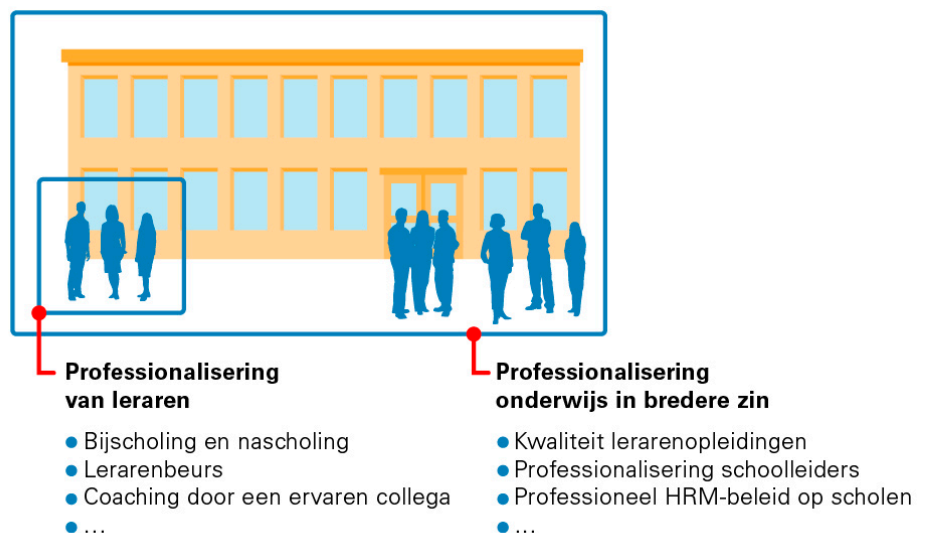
**Professionalisering van leraren**

- Bijscholing en nascholing
- Lerarenbeurs
- Coaching door een ervaren collega
- …

**Professionalisering onderwijs in bredere zin**

- Kwaliteit lerarenopleidingen
- Professionalisering schoolleiders
- Professioneel HRM-beleid op scholen
- …